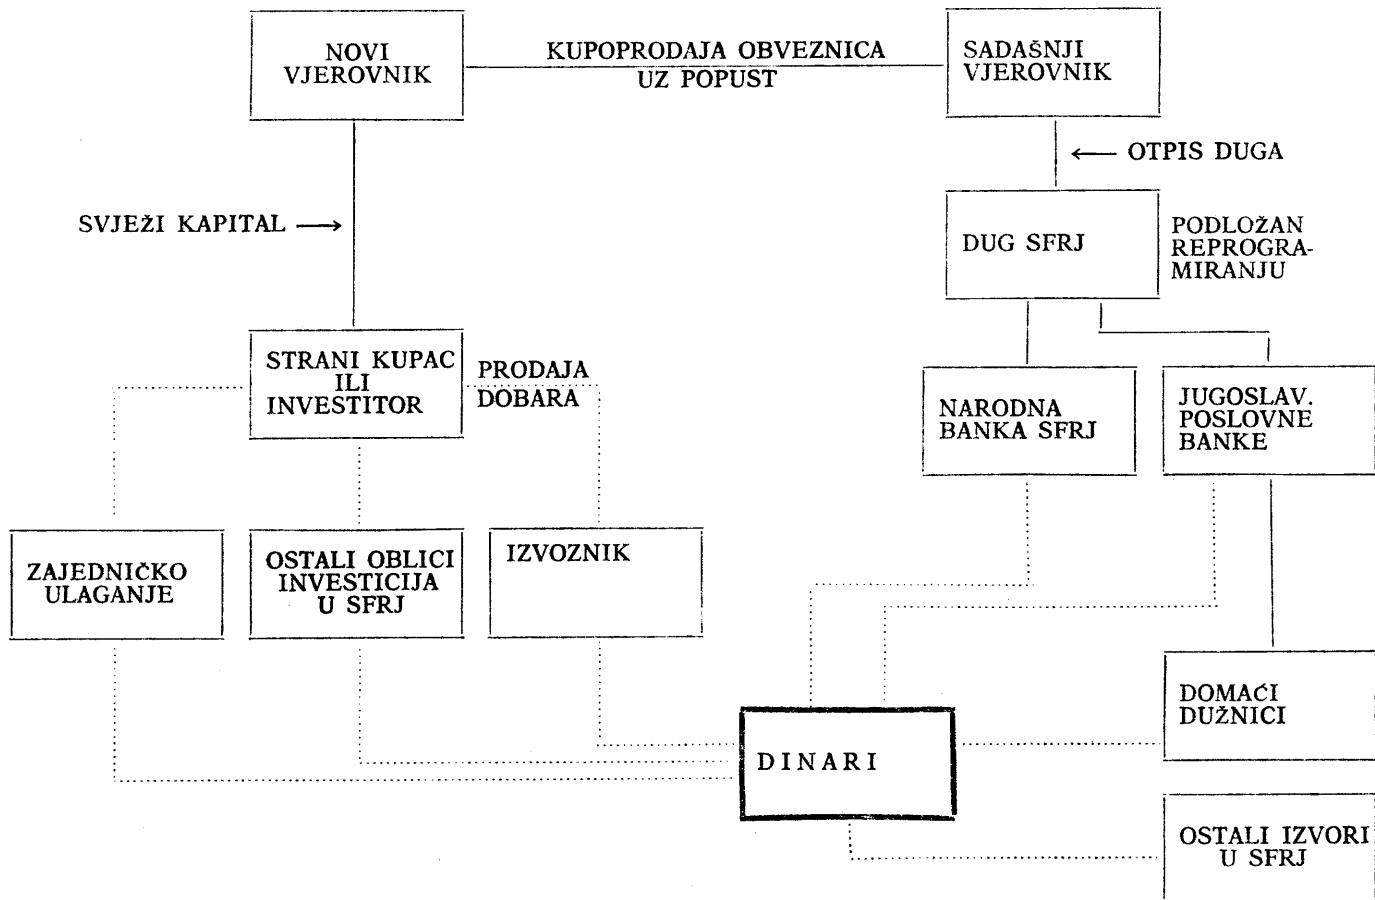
NOVI VJEROVNIK

KUPOPRODAJA OBVEZNICA UZ POPUST

SADAŠNJI VJEROVNIK

OTPIS DUGA

SVJEŽI KAPITAL

DUG SFRJ

PODLOŽAN REPROGRAMIRANJU

STRANI KUPAC ILI INVESTITOR

PRODAJA DOBARA

NARODNA BANKA SFRJ

JUGOSLAV. POSLOVNE BANKE

ZAJEDNIČKO ULAGANJE

OSTALI OBLICI INVESTICIJA U SFRJ

IZVOZNIK

DOMAĆI DUŽNICI

DINARI

OSTALI IZVORI U SFRJ